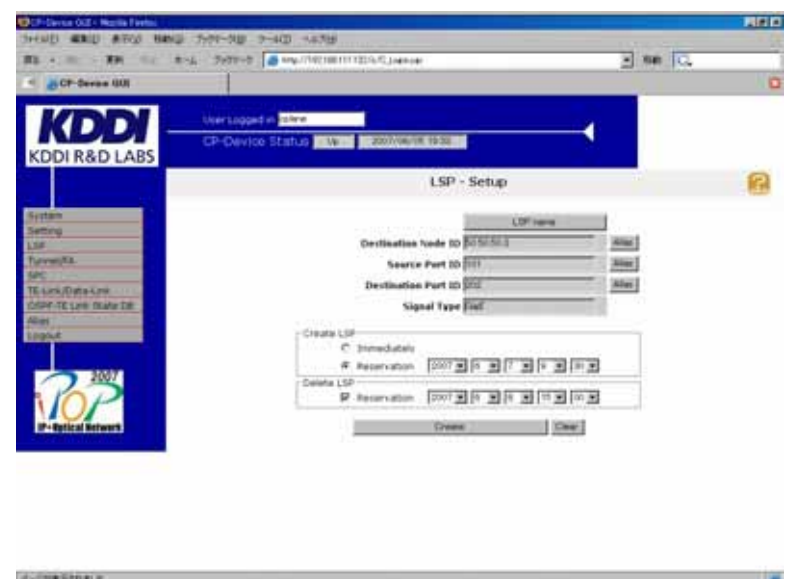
CP-Device GUI - Mozilla Firefox

ファイル(F) 編集(E) 表示(V) 移動(G) ブックマーク(B) ツール(T) ヘルプ(H)

CP-Device GUI

KDDI
KDDI R&D LABS

User Logged in: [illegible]
CP-Device Status: Up 2007/06/05 19:32

LSP - Setup

System
Setting
LSP
Tunnel/FA
SPC
TE-Link/Data-Link
OSPF-TE Link State DB
Alias
Logout

iPOP 2007
IP+Optical Network

LSP name
Destination Node ID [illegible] Alias
Source Port ID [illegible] Alias
Destination Port ID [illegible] Alias
Signal Type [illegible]

Create LSP
Immediately
Reservation 2007 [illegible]

Delete LSP
Reservation 2007 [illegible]

Create Clear